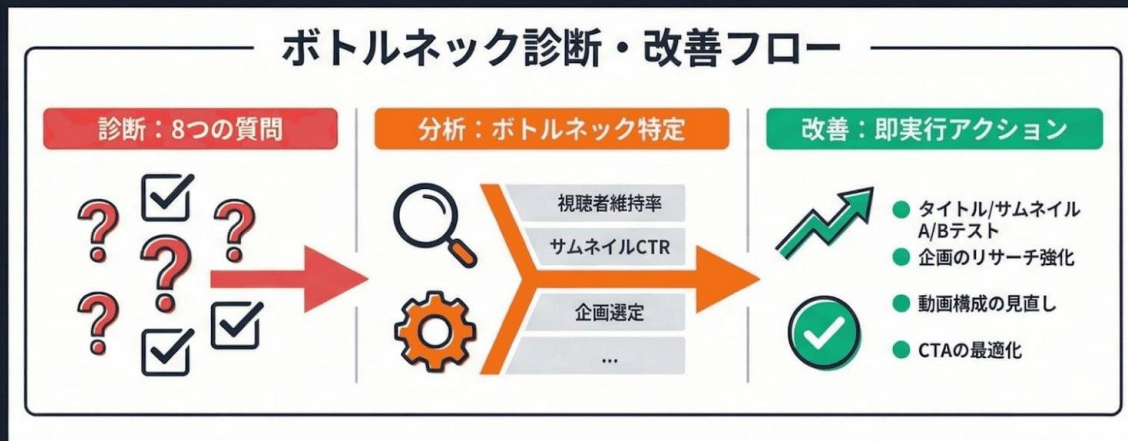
ボトルネック診断・改善フロー

診断：8つの質問

分析：ボトルネック特定

視聴者維持率

サムネイルCTR

企画選定

...

改善：即実行アクション

タイトル/サムネイル A/Bテスト

企画のリサーチ強化

動画構成の見直し

CTAの最適化